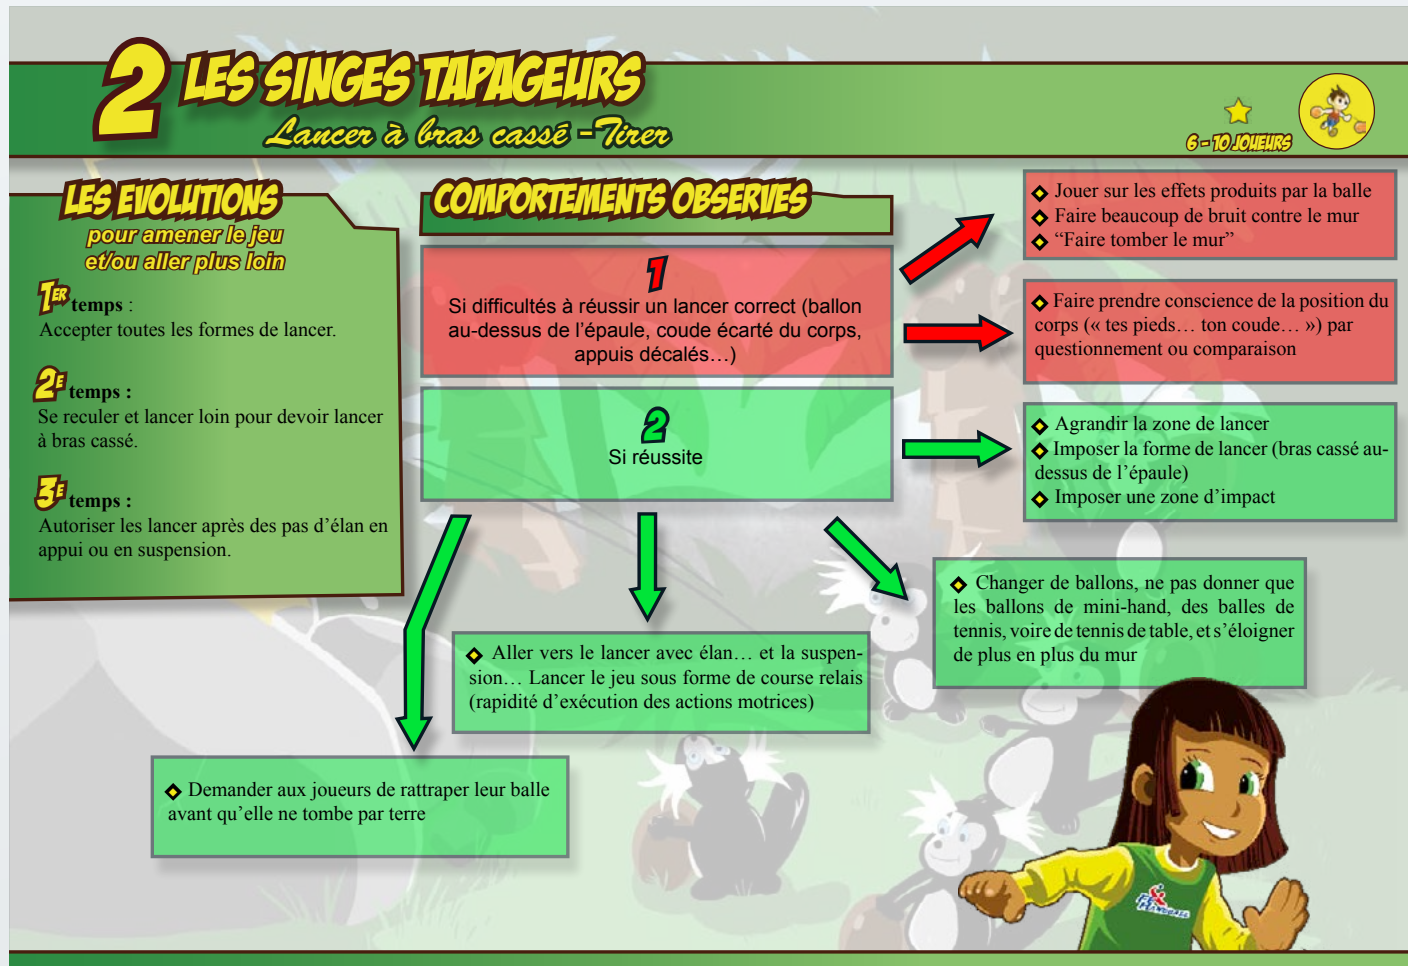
2 LES SINGES TAPAGEURS

Lancer à bras cassé - Tirer

6 - 10 JOUEURS

LES EVOLUTIONS

pour amener le jeu et/ou aller plus loin

1ER temps :
Accepter toutes les formes de lancer.

2E temps :
Se reculer et lancer loin pour devoir lancer à bras cassé.

3E temps :
Autoriser les lancer après des pas d'élan en appui ou en suspension.

COMPORTEMENTS OBSERVES

1
Si difficultés à réussir un lancer correct (ballon au-dessus de l'épaule, coude écarté du corps, appuis décalés…)

2
Si réussite

◆ Jouer sur les effets produits par la balle
◆ Faire beaucoup de bruit contre le mur
◆ "Faire tomber le mur"

◆ Faire prendre conscience de la position du corps (« tes pieds… ton coude… ») par questionnement ou comparaison

◆ Agrandir la zone de lancer
◆ Imposer la forme de lancer (bras cassé au-dessus de l'épaule)
◆ Imposer une zone d'impact

◆ Changer de ballons, ne pas donner que les ballons de mini-hand, des balles de tennis, voire de tennis de table, et s'éloigner de plus en plus du mur

◆ Aller vers le lancer avec élan… et la suspension… Lancer le jeu sous forme de course relais (rapidité d'exécution des actions motrices)

◆ Demander aux joueurs de rattraper leur balle avant qu'elle ne tombe par terre